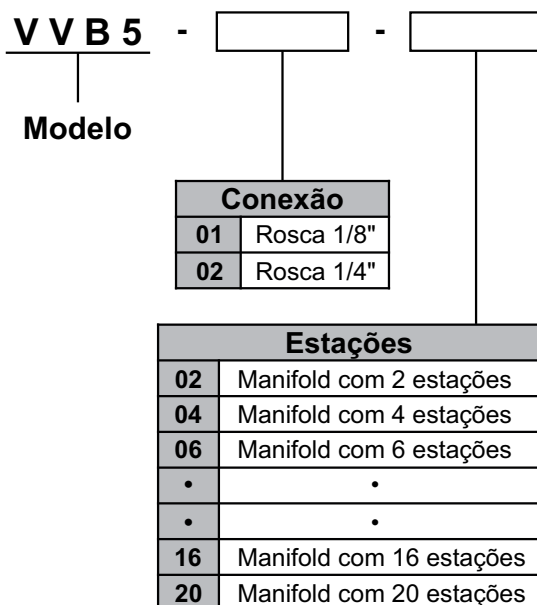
V V B 5 - [ ] - [ ]

Modelo

| Conexão | |
|---|---|
| 01 | Rosca 1/8" |
| 02 | Rosca 1/4" |

| Estações | |
|---|---|
| 02 | Manifold com 2 estações |
| 04 | Manifold com 4 estações |
| 06 | Manifold com 6 estações |
| • | • |
| • | • |
| 16 | Manifold com 16 estações |
| 20 | Manifold com 20 estações |